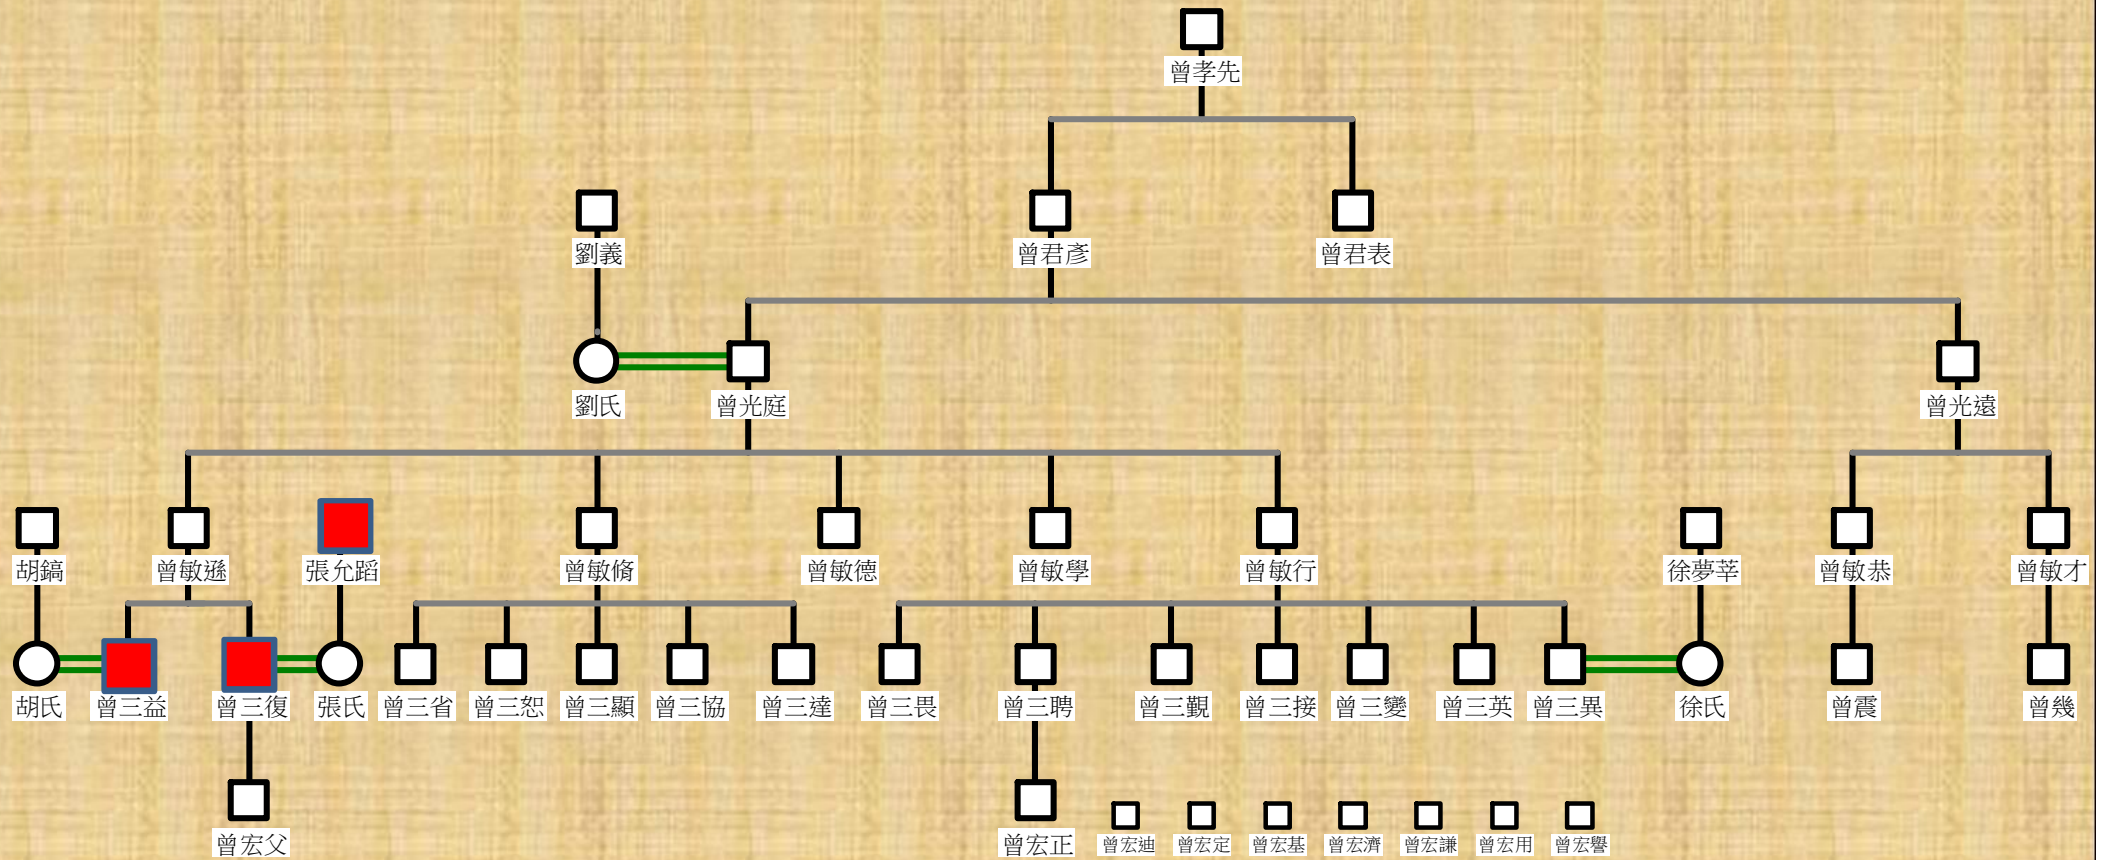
曾孝先

劉義
曾君彥
曾君表

劉氏
曾光庭
曾光遠

胡鎬
曾敏遜
張允蹈
曾敏脩
曾敏德
曾敏學
曾敏行
徐夢莘
曾敏恭
曾敏才

胡氏
曾三益
曾三復
張氏
曾三省
曾三恕
曾三顯
曾三協
曾三達
曾三畏
曾三聘
曾三覲
曾三接
曾三變
曾三英
曾三異
徐氏
曾震
曾幾

曾宏父
曾宏正
曾宏迪
曾宏定
曾宏基
曾宏濟
曾宏謙
曾宏用
曾宏譽